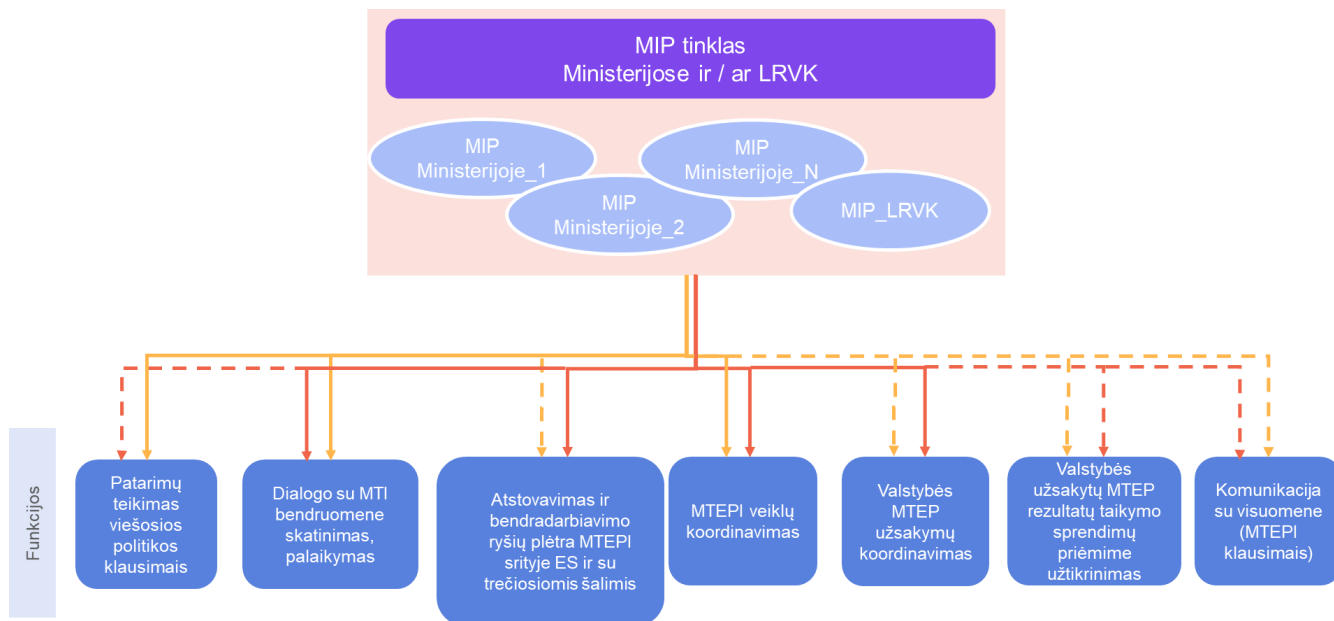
MIP tinklas
Ministerijose ir / ar LRVK

MIP Ministerijoje_1

MIP Ministerijoje_N

MIP Ministerijoje_2

MIP_LRVK

Funkcijos

Patarimų teikimas viešosios politikos klausimais

Dialogo su MTI bendruomene skatinimas, palaikymas

Atstovavimas ir bendradarbiavimo ryšių plėtra MTEPI srityje ES ir su trečiosiomis šalimis

MTEPI veiklų koordinavimas

Valstybės MTEP užsakymų koordinavimas

Valstybės užsakytų MTEP rezultatų taikymo sprendimų priėmime užtikrinimas

Komunikacija su visuomene (MTEPI klausimais)